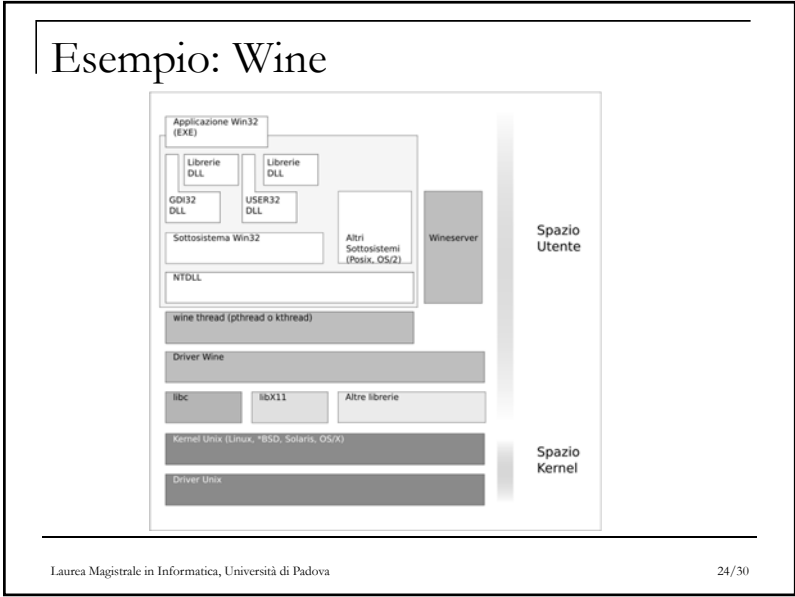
Esempio: Wine

Applicazione Win32 (EXE)

Librerie DLL

Librerie DLL

GDI32 DLL

USER32 DLL

Altri Sottosistemi (Posix, OS/2)

Wineserver

Spazio Utente

Sottosistema Win32

NTDLL

wine thread (pthread o kthread)

Driver Wine

libc

libX11

Altre librerie

Kernel Unix (Linux, *BSD, Solaris, OS/X)

Spazio Kernel

Driver Unix

Laurea Magistrale in Informatica, Università di Padova

24/30